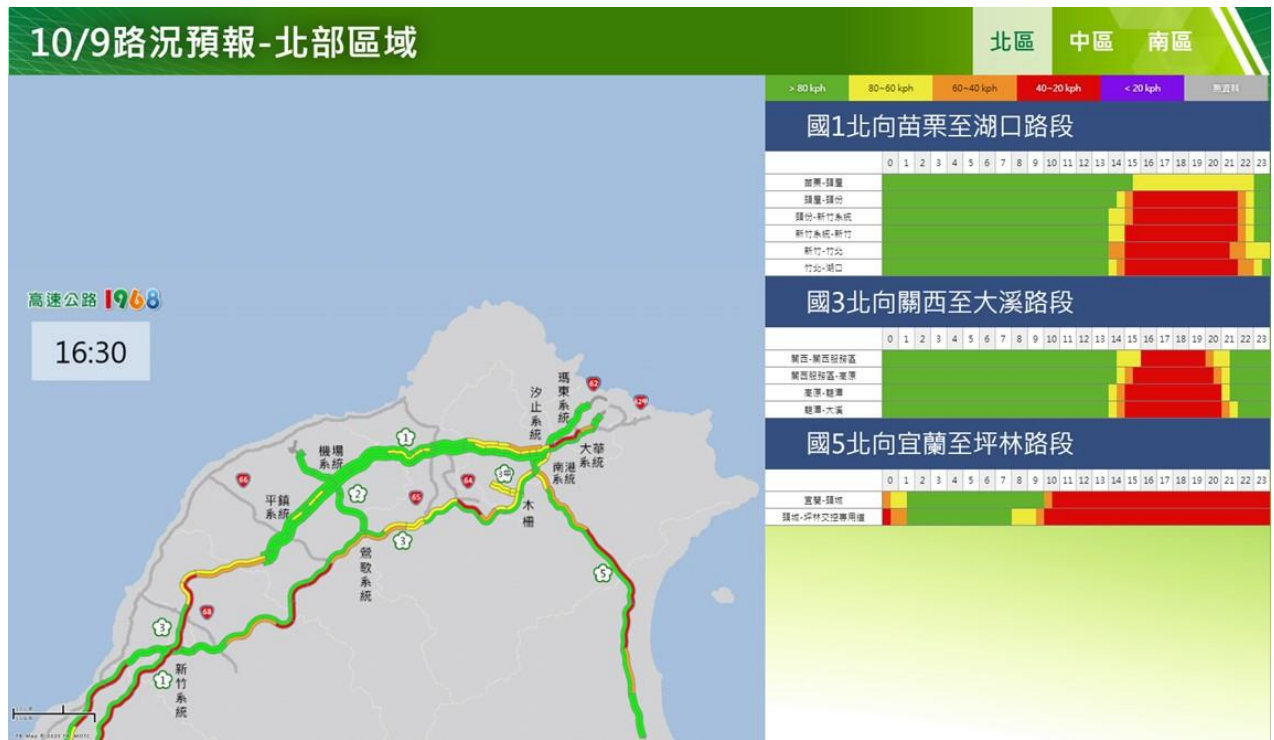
10/9路況預報-北部區域

北區 中區 南區

> 80 kph | 80~60 kph | 60~40 kph | 40~20 kph | < 20 kph | 無資料

國1北向苗栗至湖口路段

| | 0 | 1 | 2 | 3 | 4 | 5 | 6 | 7 | 8 | 9 | 10 | 11 | 12 | 13 | 14 | 15 | 16 | 17 | 18 | 19 | 20 | 21 | 22 | 23 |
|---|---|---|---|---|---|---|---|---|---|---|---|---|---|---|---|---|---|---|---|---|---|---|---|---|
| 苗栗-頭屋 | | | | | | | | | | | | | | | | | | | | | | | | |
| 頭屋-頭份 | | | | | | | | | | | | | | | | | | | | | | | | |
| 頭份-新竹系統 | | | | | | | | | | | | | | | | | | | | | | | | |
| 新竹系統-新竹 | | | | | | | | | | | | | | | | | | | | | | | | |
| 新竹-竹北 | | | | | | | | | | | | | | | | | | | | | | | | |
| 竹北-湖口 | | | | | | | | | | | | | | | | | | | | | | | | |

國3北向關西至大溪路段

| | 0 | 1 | 2 | 3 | 4 | 5 | 6 | 7 | 8 | 9 | 10 | 11 | 12 | 13 | 14 | 15 | 16 | 17 | 18 | 19 | 20 | 21 | 22 | 23 |
|---|---|---|---|---|---|---|---|---|---|---|---|---|---|---|---|---|---|---|---|---|---|---|---|---|
| 關西-關西服務區 | | | | | | | | | | | | | | | | | | | | | | | | |
| 關西服務區-龍潭 | | | | | | | | | | | | | | | | | | | | | | | | |
| 龍潭-龍潭 | | | | | | | | | | | | | | | | | | | | | | | | |
| 龍潭-大溪 | | | | | | | | | | | | | | | | | | | | | | | | |

國5北向宜蘭至坪林路段

| | 0 | 1 | 2 | 3 | 4 | 5 | 6 | 7 | 8 | 9 | 10 | 11 | 12 | 13 | 14 | 15 | 16 | 17 | 18 | 19 | 20 | 21 | 22 | 23 |
|---|---|---|---|---|---|---|---|---|---|---|---|---|---|---|---|---|---|---|---|---|---|---|---|---|
| 宜蘭-頭城 | | | | | | | | | | | | | | | | | | | | | | | | |
| 頭城-坪林交控專用道 | | | | | | | | | | | | | | | | | | | | | | | | |

高速公路1968

16:30

瑪東系統 汐止系統 大華系統 南港系統 機場系統 平鎮系統 木柵 鶯歌系統 新竹系統

62 62甲 1 2 3 3甲 5 64 65 66 68